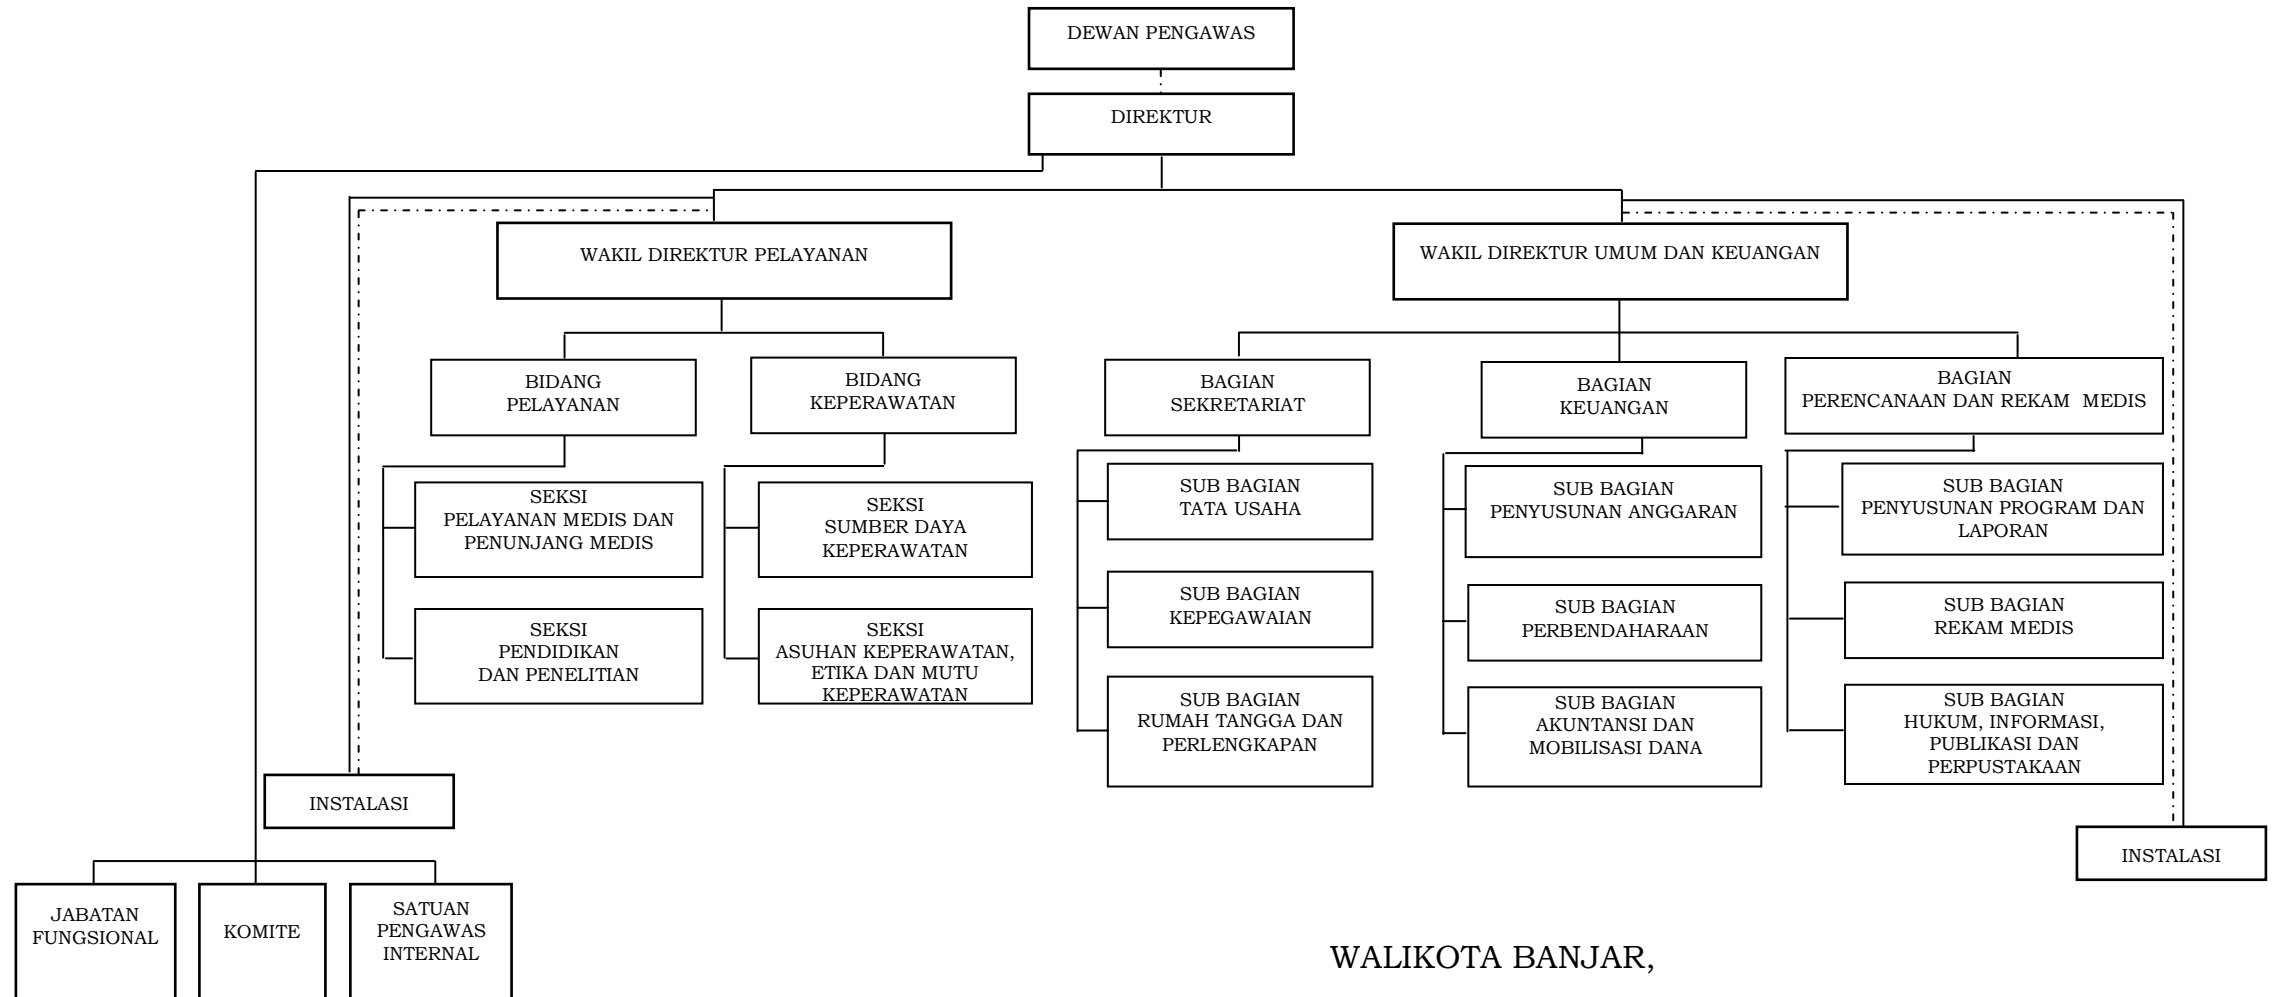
DEWAN PENGAWAS

DIREKTUR

WAKIL DIREKTUR PELAYANAN

WAKIL DIREKTUR UMUM DAN KEUANGAN

BIDANG PELAYANAN

BIDANG KEPERAWATAN

SEKSI PELAYANAN MEDIS DAN PENUNJANG MEDIS

SEKSI PENDIDIKAN DAN PENELITIAN

SEKSI SUMBER DAYA KEPERAWATAN

SEKSI ASUHAN KEPERAWATAN, ETIKA DAN MUTU KEPERAWATAN

BAGIAN SEKRETARIAT

SUB BAGIAN TATA USAHA

SUB BAGIAN KEPEGAWAIAN

SUB BAGIAN RUMAH TANGGA DAN PERLENGKAPAN

BAGIAN KEUANGAN

SUB BAGIAN PENYUSUNAN ANGGARAN

SUB BAGIAN PERBENDAHARAAN

SUB BAGIAN AKUNTANSI DAN MOBILISASI DANA

BAGIAN PERENCANAAN DAN REKAM MEDIS

SUB BAGIAN PENYUSUNAN PROGRAM DAN LAPORAN

SUB BAGIAN REKAM MEDIS

SUB BAGIAN HUKUM, INFORMASI, PUBLIKASI DAN PERPUSTAKAAN

INSTALASI

INSTALASI

JABATAN FUNGSIONAL

KOMITE

SATUAN PENGAWAS INTERNAL

WALIKOTA BANJAR,